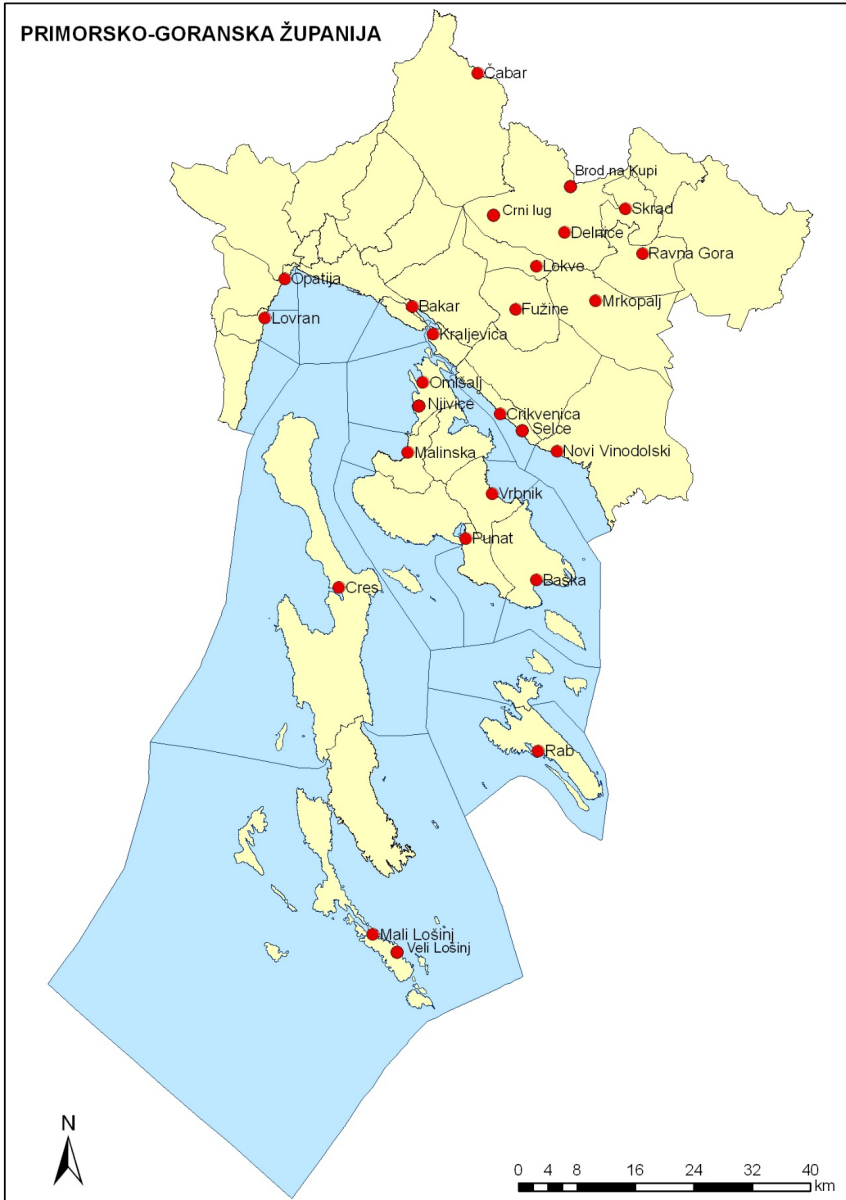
PRIMORSKO-GORANSKA ŽUPANIJA

Čabar
Brod na Kupi
Crni lug
Skrad
Delnice
Ravna Gora
Lokve
Opatija
Mrkopalj
Fužine
Bakar
Lovran
Kraljevica
Omišalj
Njivice
Crikvenica
Selce
Novi Vinodolski
Malinska
Vrbnik
Punat
Cres
Baška
Rab
Mali Lošinj
Veli Lošinj

N

0 4 8 16 24 32 40
km